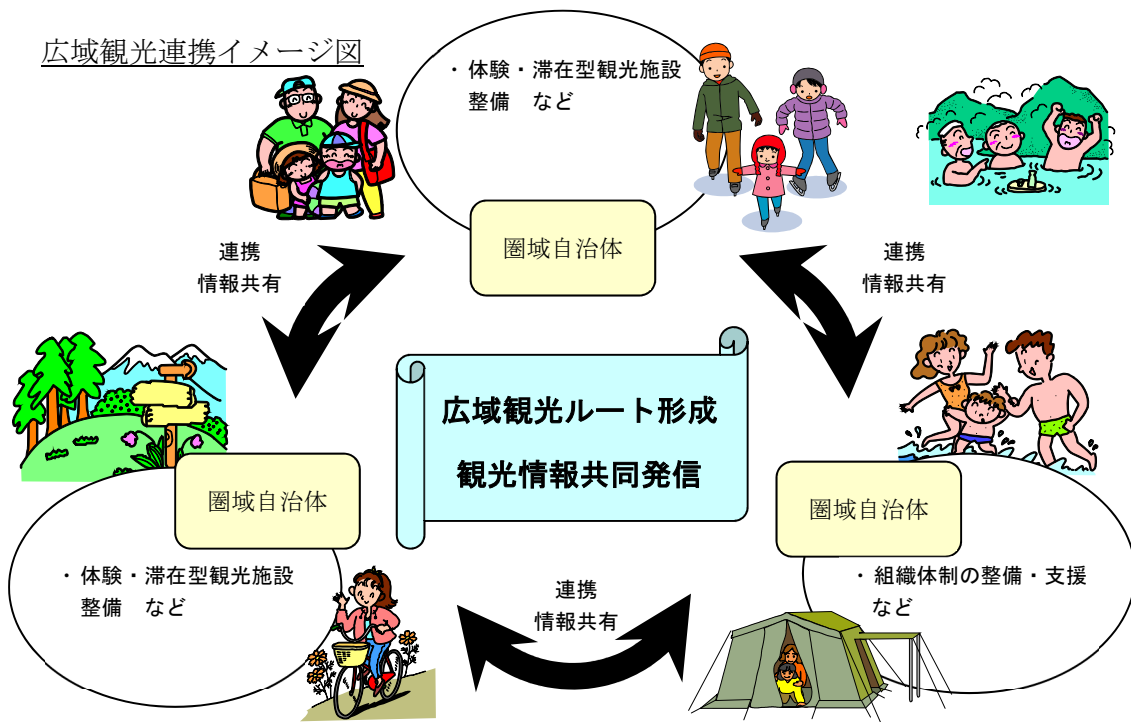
広域観光連携イメージ図

・体験・滞在型観光施設整備　など

圏域自治体

連携
情報共有

連携
情報共有

広域観光ルート形成
観光情報共同発信

圏域自治体

・体験・滞在型観光施設整備　など

圏域自治体

・組織体制の整備・支援など

連携
情報共有